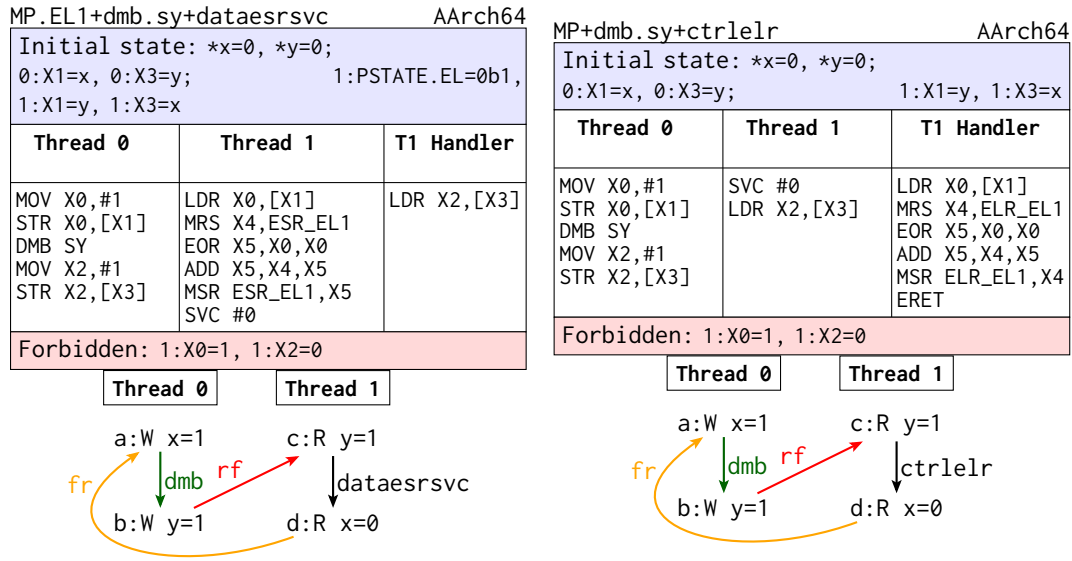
MP.EL1+dmb.sy+dataesrsvc AArch64

Initial state: *x=0, *y=0;
0:X1=x, 0:X3=y; 1:PSTATE.EL=0b1,
1:X1=y, 1:X3=x

| Thread 0 | Thread 1 | T1 Handler |
|---|---|---|
| MOV X0,#1<br>STR X0,[X1]<br>DMB SY<br>MOV X2,#1<br>STR X2,[X3] | LDR X0,[X1]<br>MRS X4,ESR_EL1<br>EOR X5,X0,X0<br>ADD X5,X4,X5<br>MSR ESR_EL1,X5<br>SVC #0 | LDR X2,[X3] |

Forbidden: 1:X0=1, 1:X2=0

Thread 0 Thread 1

a:W x=1 c:R y=1
dmb rf dataesrsvc
fr
b:W y=1 d:R x=0

MP+dmb.sy+ctrlelr AArch64

Initial state: *x=0, *y=0;
0:X1=x, 0:X3=y; 1:X1=y, 1:X3=x

| Thread 0 | Thread 1 | T1 Handler |
|---|---|---|
| MOV X0,#1<br>STR X0,[X1]<br>DMB SY<br>MOV X2,#1<br>STR X2,[X3] | SVC #0<br>LDR X2,[X3] | LDR X0,[X1]<br>MRS X4,ELR_EL1<br>EOR X5,X0,X0<br>ADD X5,X4,X5<br>MSR ELR_EL1,X4<br>ERET |

Forbidden: 1:X0=1, 1:X2=0

Thread 0 Thread 1

a:W x=1 c:R y=1
dmb rf ctrlelr
fr
b:W y=1 d:R x=0